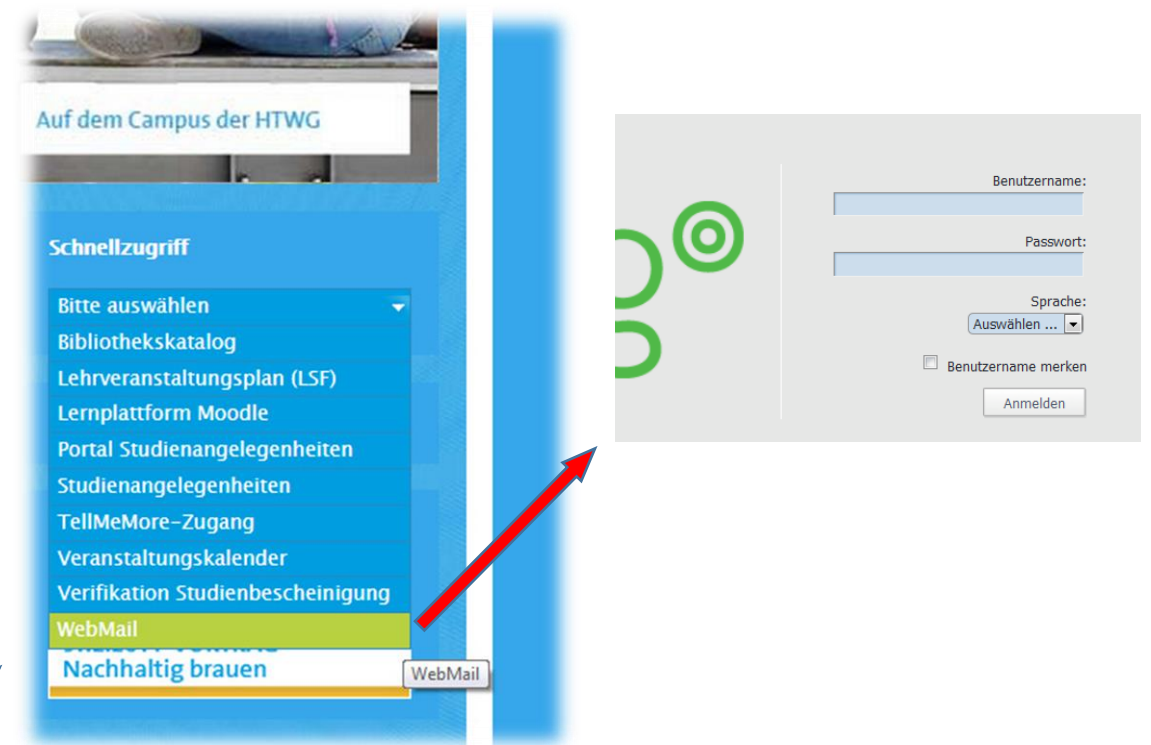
Auf dem Campus der HTWG

Schnellzugriff

Bitte auswählen

Bibliothekskatalog

Lehrveranstaltungsplan (LSF)

Lernplattform Moodle

Portal Studienangelegenheiten

Studienangelegenheiten

TellMeMore-Zugang

Veranstaltungskalender

Verifikation Studienbescheinigung

WebMail

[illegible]

Nachhaltig brauen

WebMail

Benutzername:

Passwort:

Sprache:

Auswählen ...

Benutzername merken

Anmelden